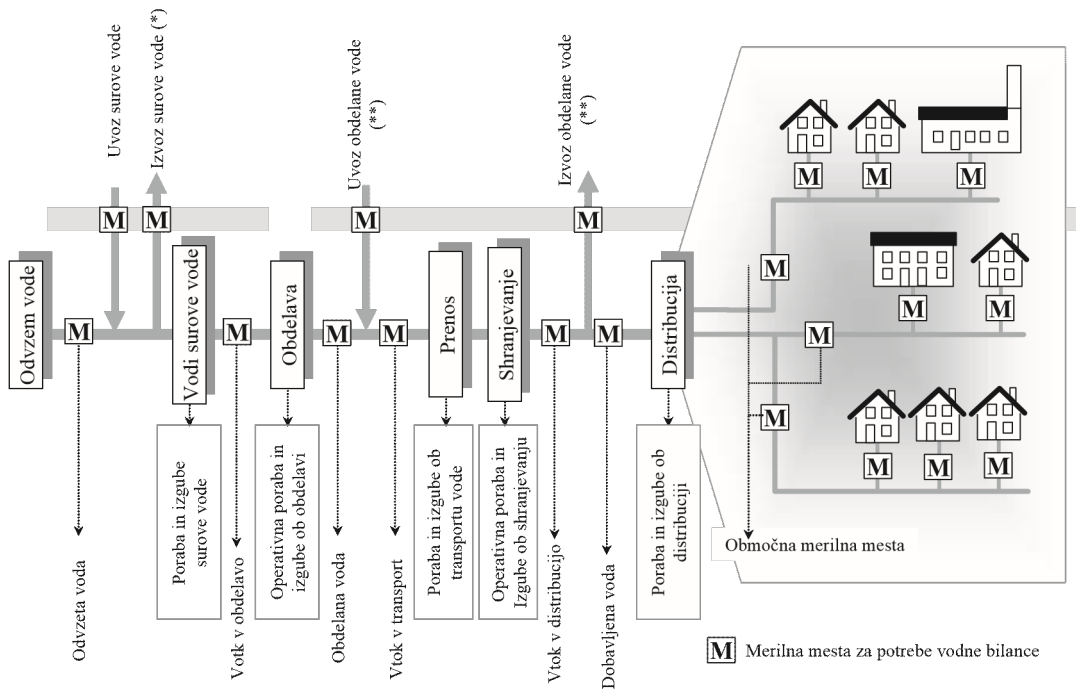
Uvoz surove vode

Izvoz surove vode (*)

Uvoz obdelane vode (**)

Izvoz obdelane vode (**)

M M M M

Odvzem vode

M

Vodi surove vode

M

Obdelava

M

M

Prenos

Shranjevanje

M

M

Distribucija

M

M

M

M M M

M M

M M M

Odvzeta voda

Poraba in izgube surove vode

Votk v obdelavo

Operativna poraba in izgube ob obdelavi

Obdelana voda

Vtok v transport

Poraba in izgube ob transportu vode

Operativna poraba in Izgube ob shranjevanju

Vtok v distribucijo

Dobavljena voda

Poraba in izgube ob distribuciji

Območna merilna mesta

M Merilna mesta za potrebe vodne bilance